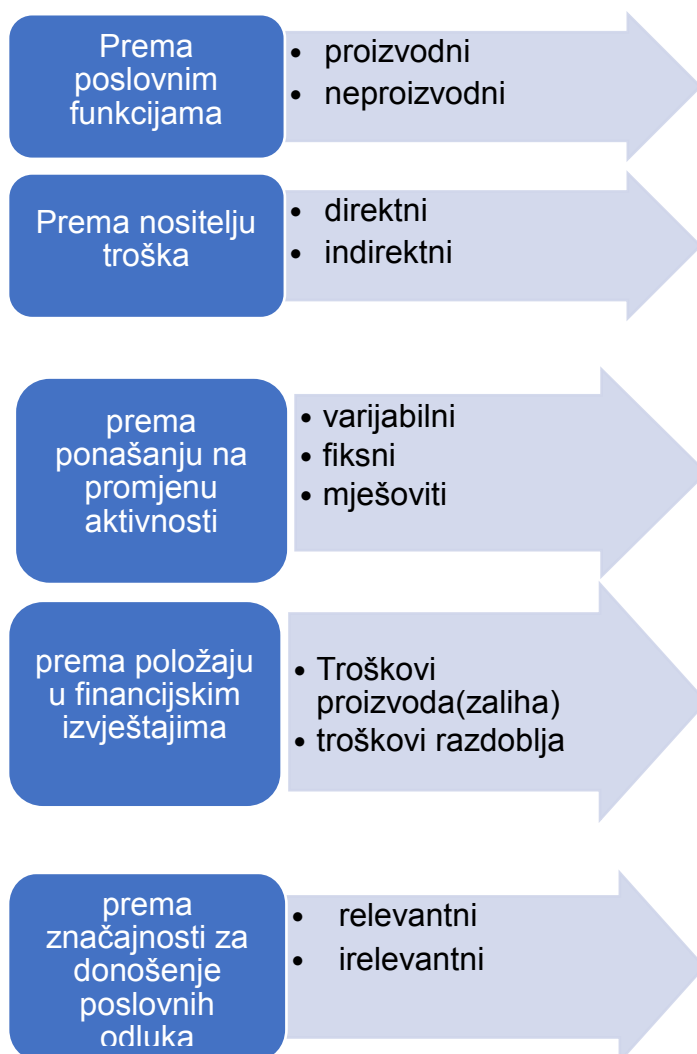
Prema poslovnim funkcijama

- proizvodni
- neproizvodni

Prema nositelju troška

- direktni
- indirektni

prema ponašanju na promjenu aktivnosti

- varijabilni
- fiksni
- mješoviti

prema položaju u financijskim izvještajima

- Troškovi proizvoda(zaliha)
- troškovi razdoblja

prema značajnosti za donošenje poslovnih odluka

- relevantni
- irelevantni